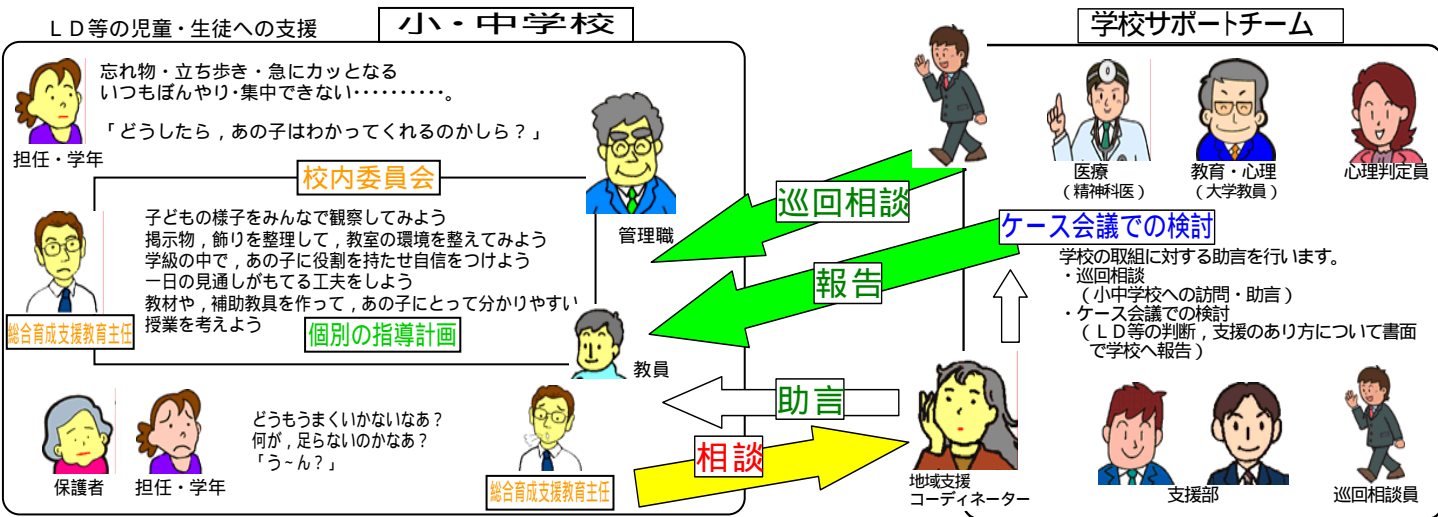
ＬＤ等の児童・生徒への支援

小・中学校

学校サポートチーム

忘れ物・立ち歩き・急にカッとなる
いつもぼんやり･集中できない･･････････。

「どうしたら，あの子はわかってくれるのかしら？」

担任・学年

管理職

校内委員会

子どもの様子をみんなで観察してみよう
掲示物，飾りを整理して，教室の環境を整えてみよう
学級の中で，あの子に役割を持たせ自信をつけよう
一日の見通しがもてる工夫をしよう
教材や，補助教員を作って，あの子にとって分かりやすい授業を考えよう

総合育成支援教育主任

個別の指導計画

教員

保護者

担任・学年

どうもうまくいかないなあ？
何が，足らないのかなあ？
「う~ん？」

総合育成支援教育主任

巡回相談

報告

助言

相談

地域支援
コーディネーター

医療
（精神科医）

教育・心理
（大学教員）

心理判定員

ケース会議での検討

学校の取組に対する助言を行います。
・巡回相談
（小中学校への訪問・助言）
・ケース会議での検討
（ＬＤ等の判断，支援のあり方について書面で学校へ報告）

支援部

巡回相談員